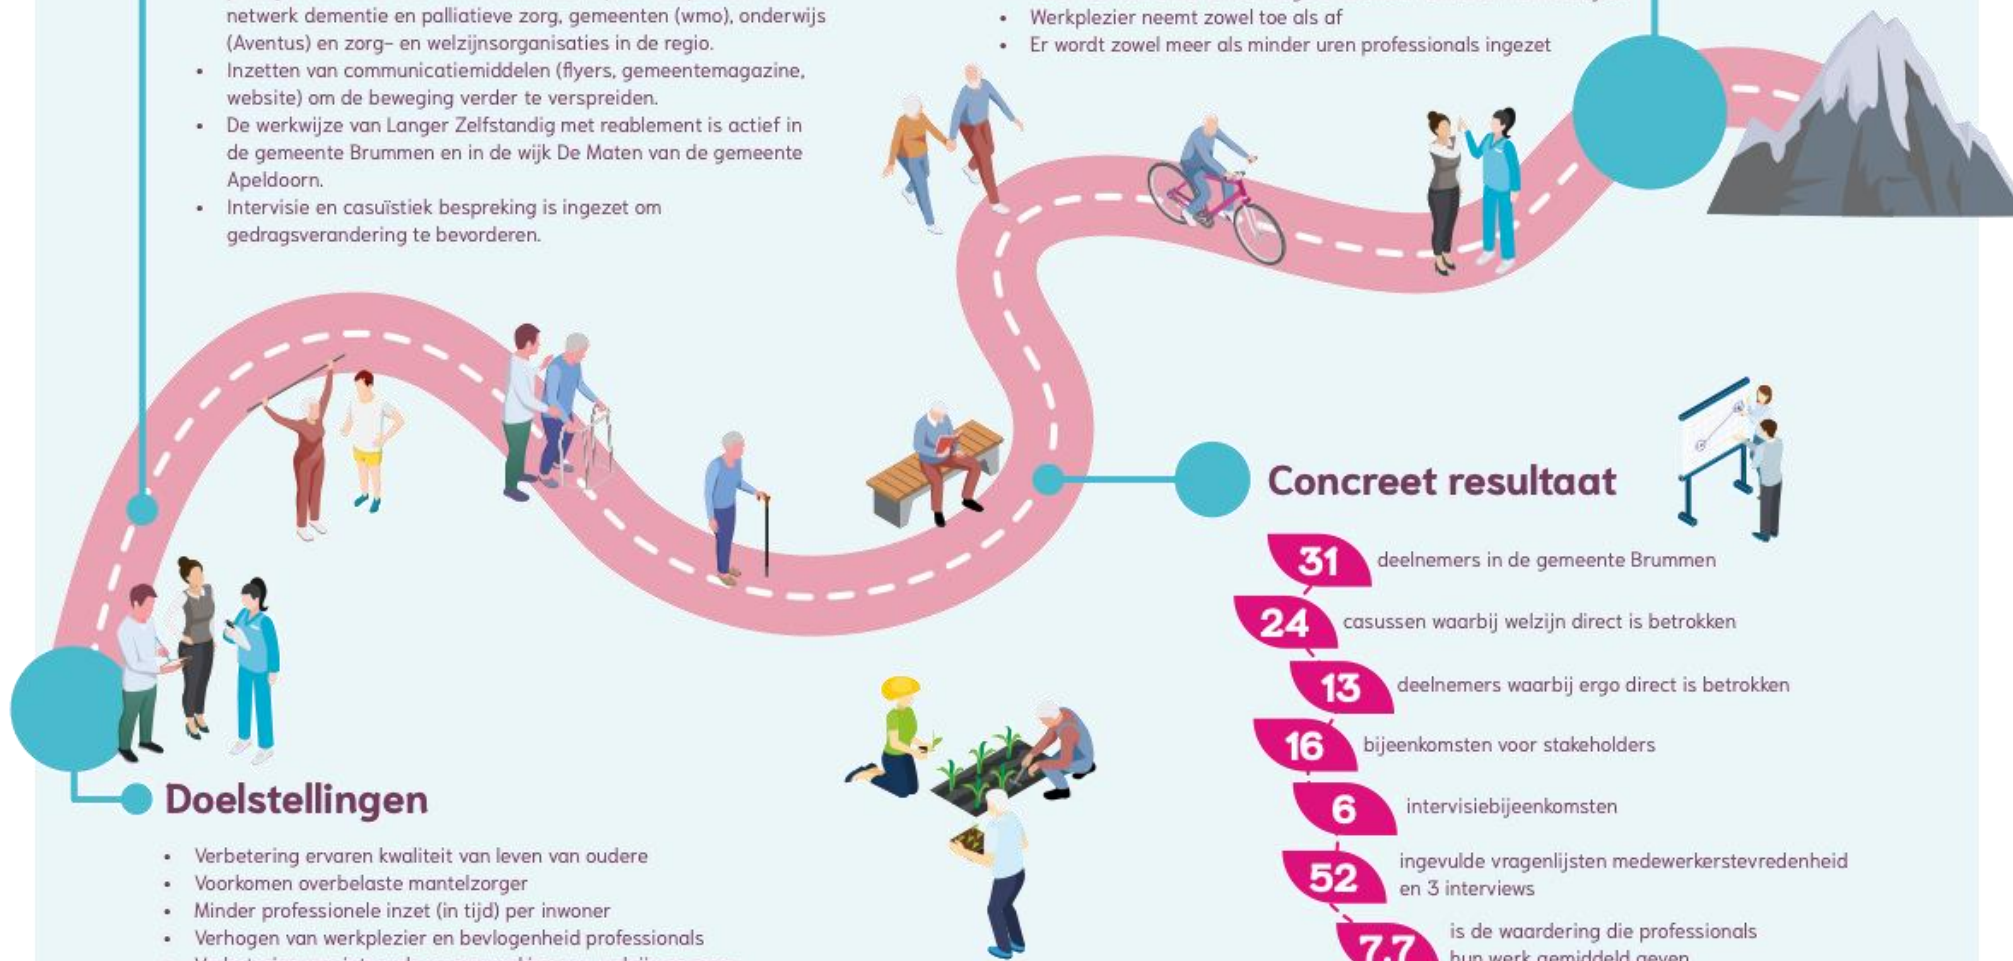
netwerk dementie en palliatieve zorg, gemeenten (wmo), onderwijs (Aventus) en zorg- en welzijnsorganisaties in de regio.
• Inzetten van communicatiemiddelen (flyers, gemeentemagazine, website) om de beweging verder te verspreiden.
• De werkwijze van Langer Zelfstandig met reablement is actief in de gemeente Brummen en in de wijk De Maten van de gemeente Apeldoorn.
• Intervisie en casuïstiek bespreking is ingezet om gedragsverandering te bevorderen.

• Werkplezier neemt zowel toe als af
• Er wordt zowel meer als minder uren professionals ingezet

Concreet resultaat

31 deelnemers in de gemeente Brummen
24 casussen waarbij welzijn direct is betrokken
13 deelnemers waarbij ergo direct is betrokken
16 bijeenkomsten voor stakeholders
6 intervisiebijeenkomsten
52 ingevulde vragenlijsten medewerkerstevredenheid en 3 interviews
7,7 is de waardering die professionals hun werk gemiddeld geven

Doelstellingen

• Verbetering ervaren kwaliteit van leven van oudere
• Voorkomen overbelaste mantelzorger
• Minder professionele inzet (in tijd) per inwoner
• Verhogen van werkplezier en bevlogenheid professionals
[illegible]